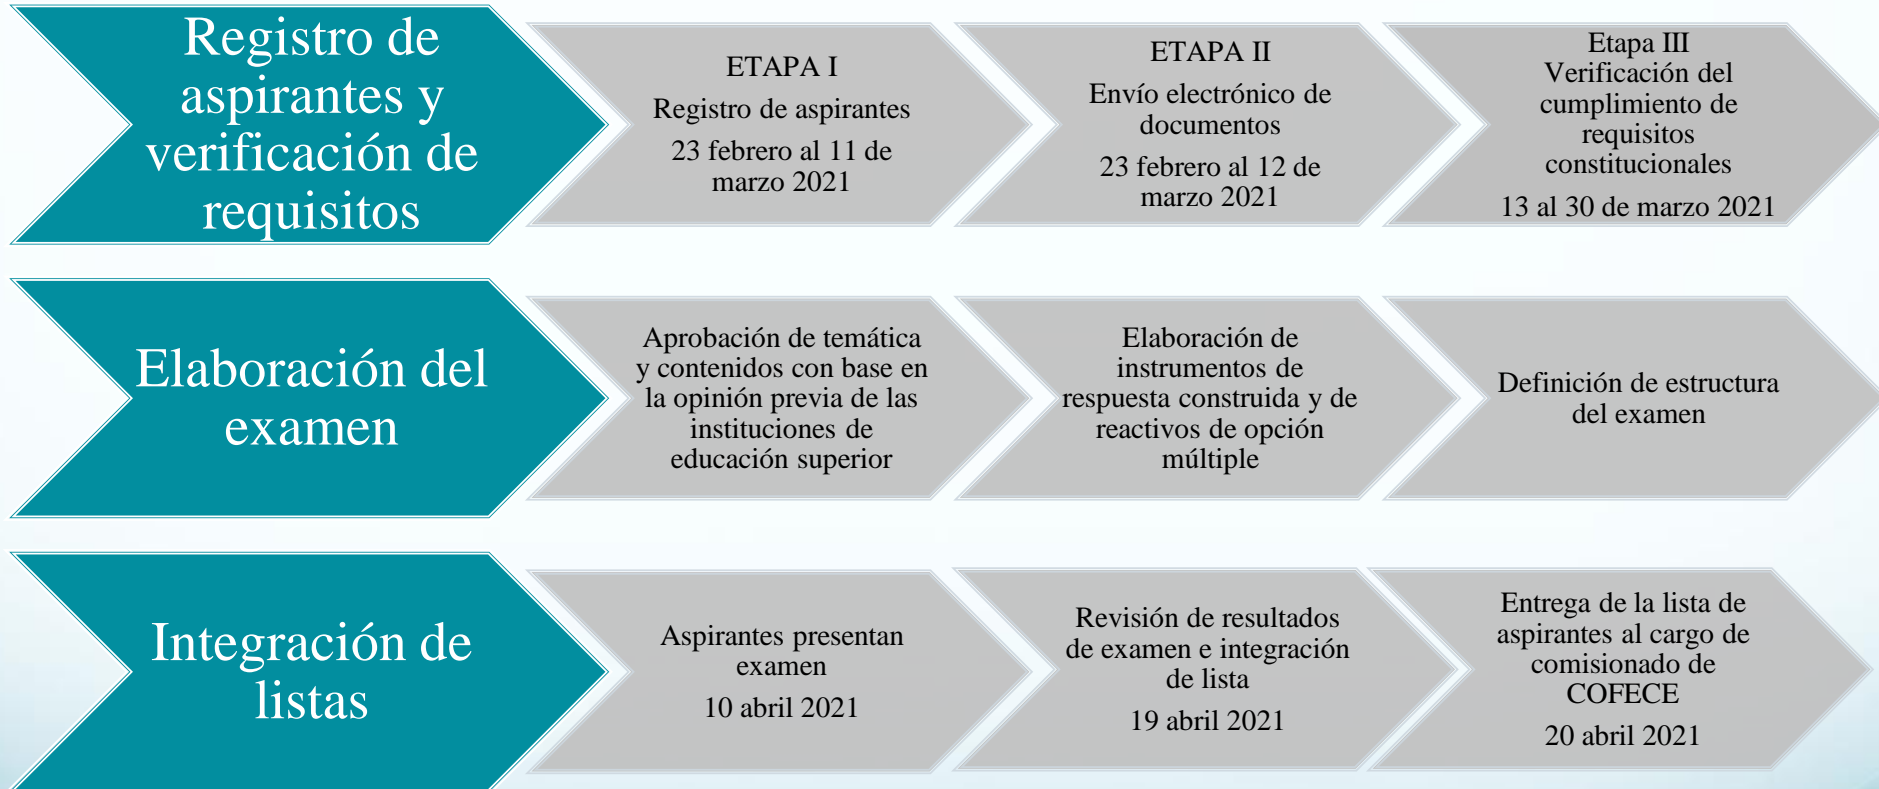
Registro de aspirantes y verificación de requisitos

ETAPA I
Registro de aspirantes
23 febrero al 11 de marzo 2021

ETAPA II
Envío electrónico de documentos
23 febrero al 12 de marzo 2021

Etapa III
Verificación del cumplimiento de requisitos constitucionales
13 al 30 de marzo 2021

Elaboración del examen

Aprobación de temática y contenidos con base en la opinión previa de las instituciones de educación superior

Elaboración de instrumentos de respuesta construida y de reactivos de opción múltiple

Definición de estructura del examen

Integración de listas

Aspirantes presentan examen
10 abril 2021

Revisión de resultados de examen e integración de lista
19 abril 2021

Entrega de la lista de aspirantes al cargo de comisionado de COFECE
20 abril 2021